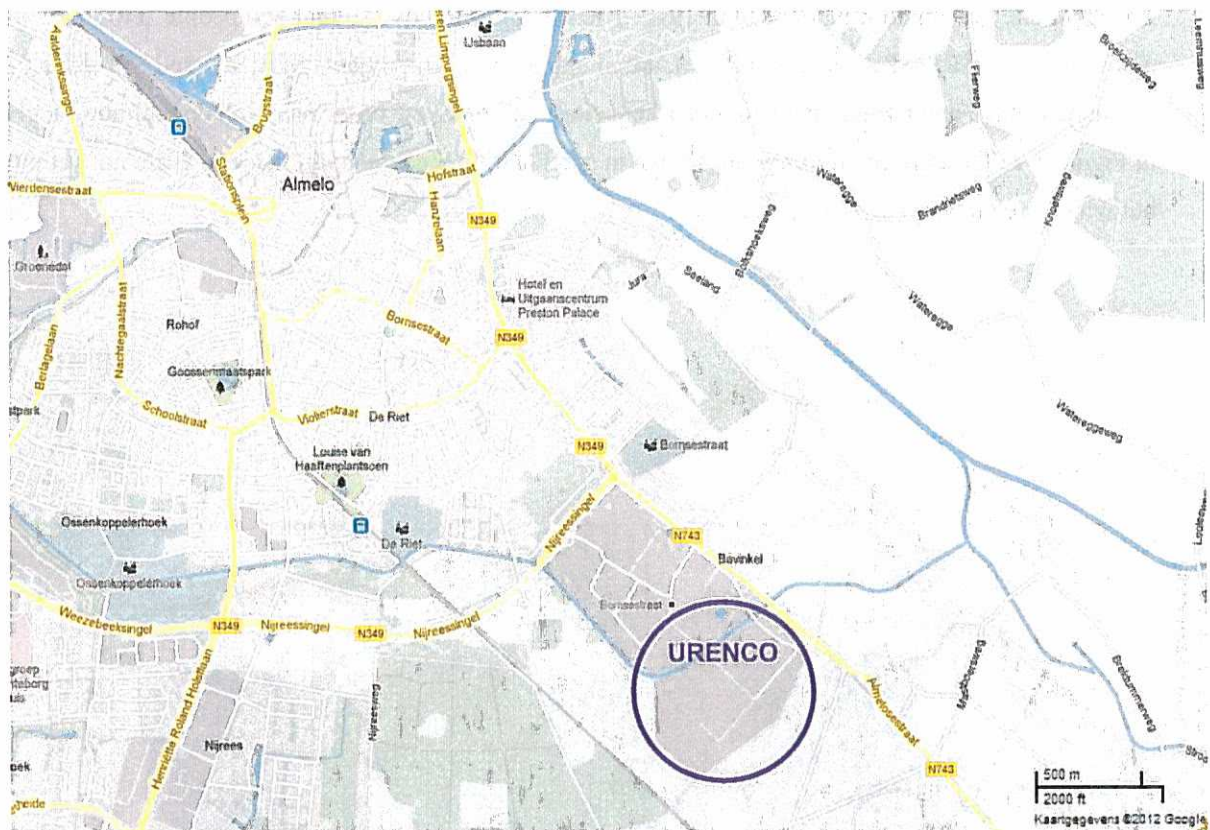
Aalderinksingel
IJsbaan
Brugstraat
Stationsplein
Almelo
Hofstraat
Hanzelaan
Vierdensestraat
N349
Groenedal
Hotel en Uitgaanscentrum Preston Palace
Rohof
Bornsestraat
N349
Bellagelaan
Nachtegaalstraat
Goossenmaatspark
Schoolstraat
Violierstraat
De Riet
Louise van Haaftenplantsoen
N349
Bornsestraat
Ossenkoppelerhoek
De Riet
Nijreessingel
N743
Bavinkel
Ossenkoppelerhoek
Bornsestraat
Weezebeeksingel
N349
Nijreessingel
N349
Nijreessingel
URENCO
Almelosestraat
Nijreesweg
Hennette Roland Holstlaan
Nijrees
N743
Waterrige
Brandriesweg
Fliersweg
Broekdijkweg
Bolschoeksweg
Seeland
Jura
Wateregge
Watereggeweg
Mellberweg
Brakbrommerweg
500 m
2000 ft
Kaartgegevens ©2012 Google